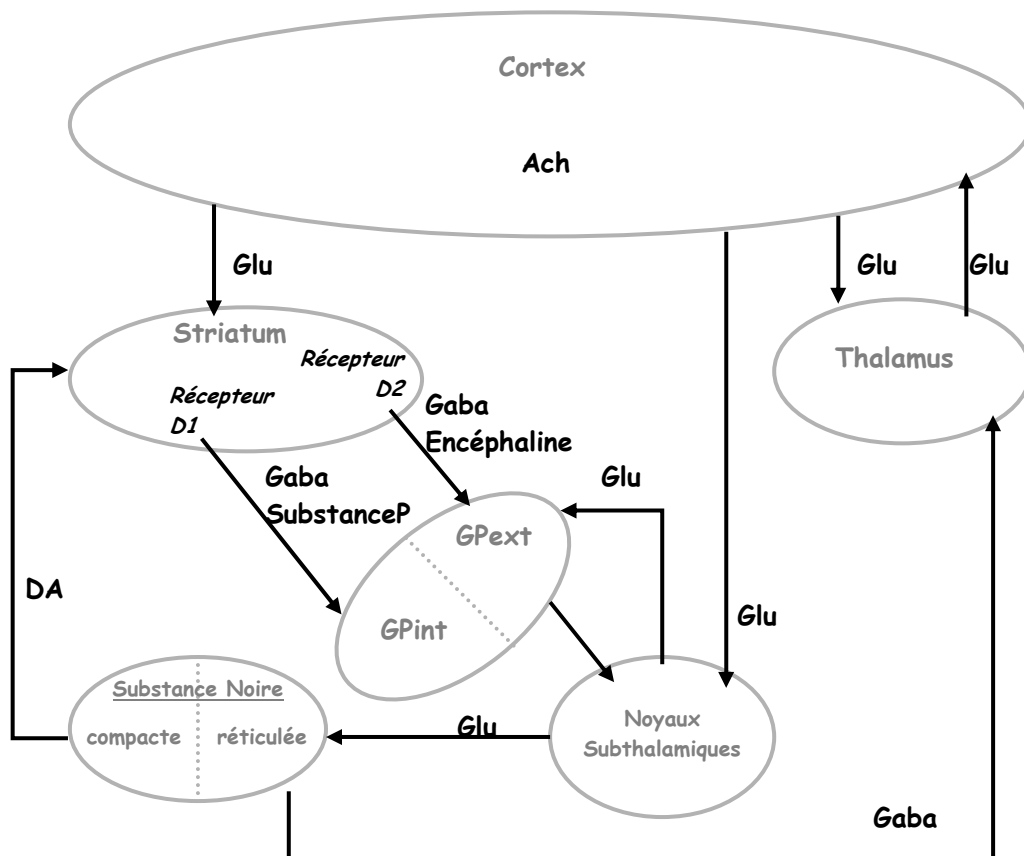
Cortex

Ach

Glu

Glu

Glu

Striatum

Récepteur D2

Récepteur D1

Thalamus

Gaba
Encéphaline

Gaba
SubstanceP

Glu

GPext

GPint

DA

Glu

Substance Noire

compacte

réticulée

Glu

Noyaux
Subthalamiques

Gaba